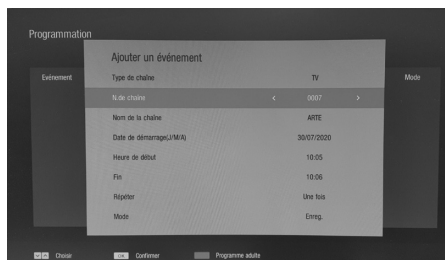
Programmation

Evénement

Mode

Ajouter un événement

| | |
|---|---|
| Type de chaîne | TV |
| N.de chaîne | < 0007 > |
| Nom de la chaîne | ARTE |
| Date de démarrage(J/M/A) | 30/07/2020 |
| Heure de début | 10:05 |
| Fin | 10:06 |
| Répéter | Une fois |
| Mode | Enreg. |

Choisir

OK Confirmer

Programme adulte